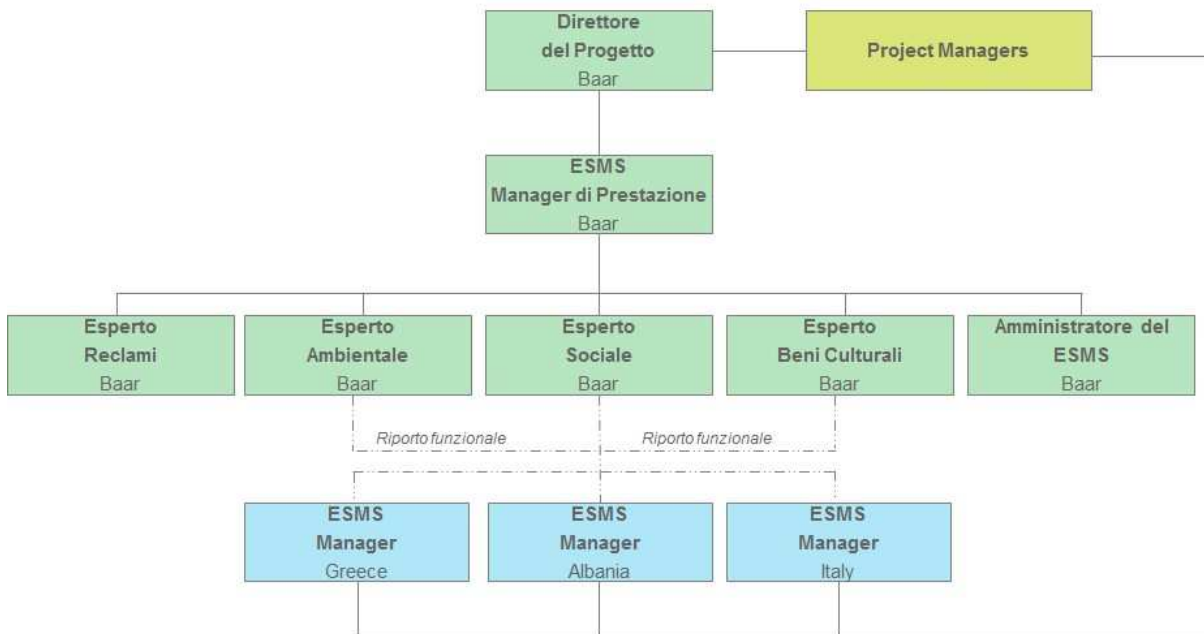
Direttore del Progetto
Baar

Project Managers

ESMS
Manager di Prestazione
Baar

Esperto
Reclami
Baar

Esperto
Ambientale
Baar

Esperto
Sociale
Baar

Esperto
Beni Culturali
Baar

Amministratore del ESMS
Baar

Riporto funzionale

Riporto funzionale

ESMS
Manager
Greece

ESMS
Manager
Albania

ESMS
Manager
Italy